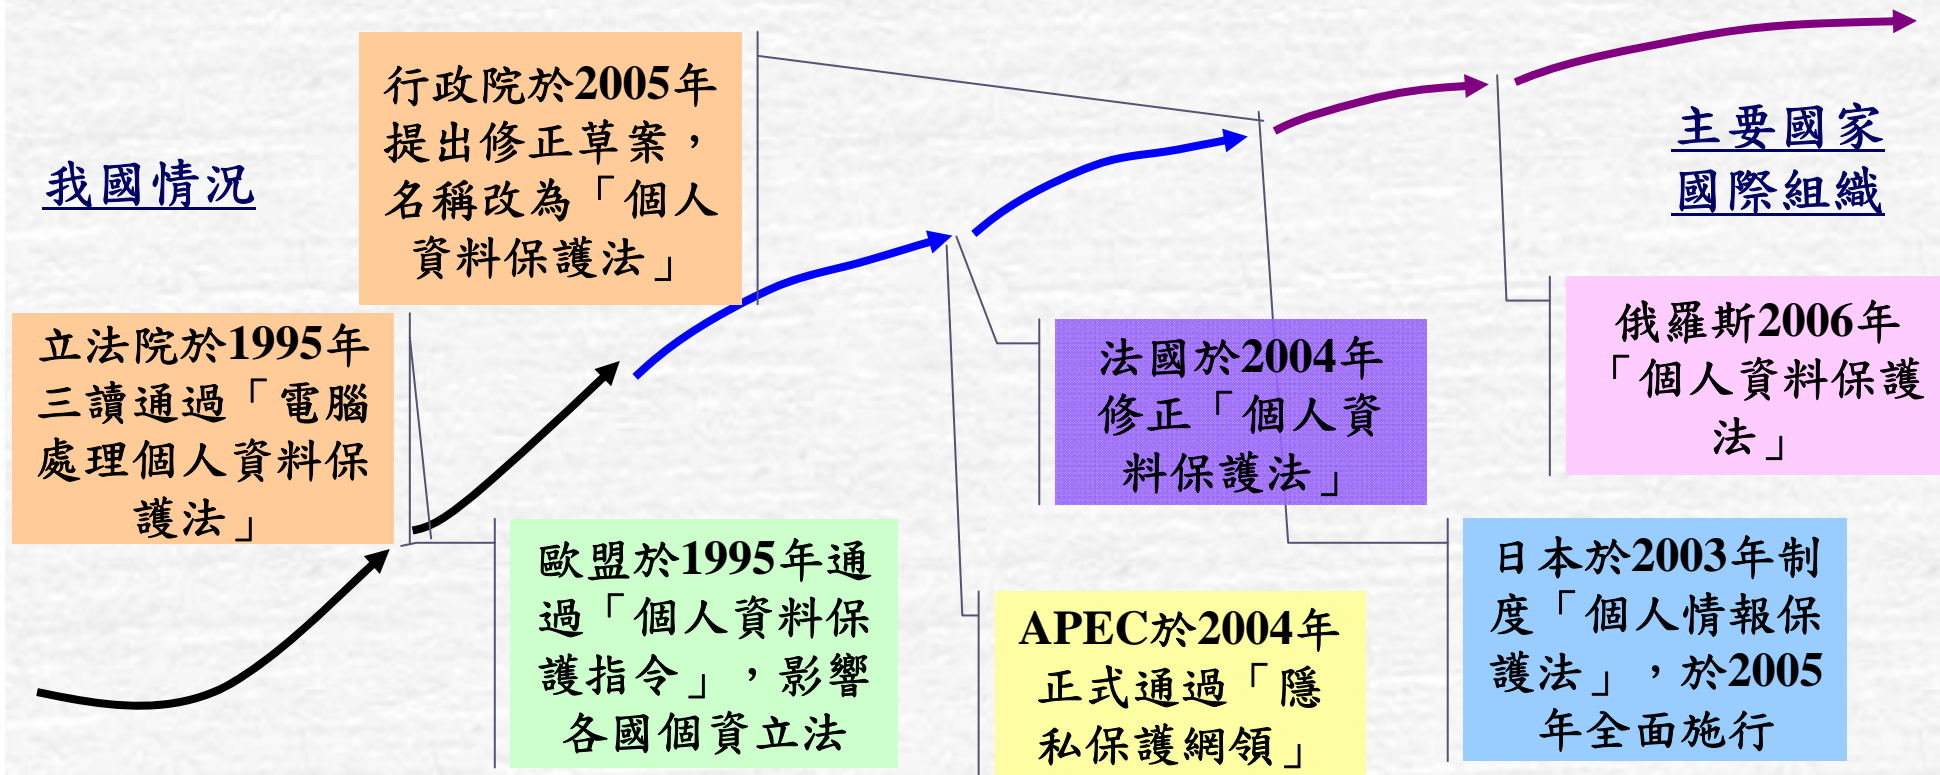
我國情況

行政院於2005年提出修正草案，名稱改為「個人資料保護法」

主要國家國際組織

立法院於1995年三讀通過「電腦處理個人資料保護法」

俄羅斯2006年「個人資料保護法」

法國於2004年修正「個人資料保護法」

歐盟於1995年通過「個人資料保護指令」，影響各國個資立法

APEC於2004年正式通過「隱私保護綱領」

日本於2003年制度「個人情報保護法」，於2005年全面施行